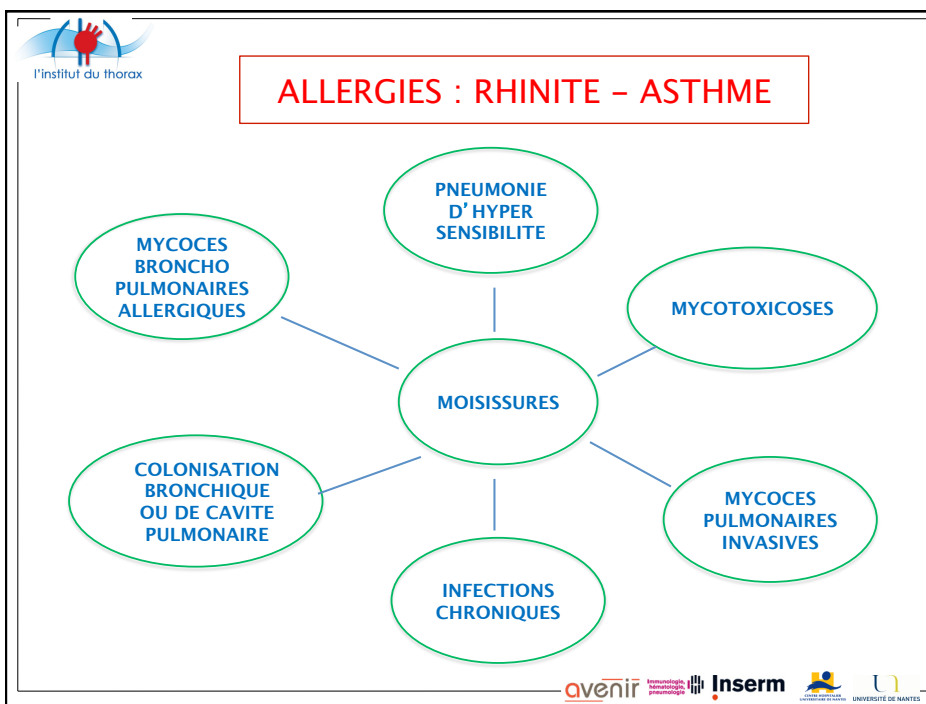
l'institut du thorax

ALLERGIES : RHINITE - ASTHME

PNEUMONIE D' HYPER SENSIBILITE

MYCOCES BRONCHO PULMONAIRES ALLERGIQUES

MYCOTOXICOSES

MOISISSURES

COLONISATION BRONCHIQUE OU DE CAVITE PULMONAIRE

MYCOCES PULMONAIRES INVASIVES

INFECTIONS CHRONIQUES

avenir Immunologie, hématologie, pneumologie Inserm CENTRE HOSPITALIER UNIVERSITAIRE DE NANTES UNIVERSITÉ DE NANTES